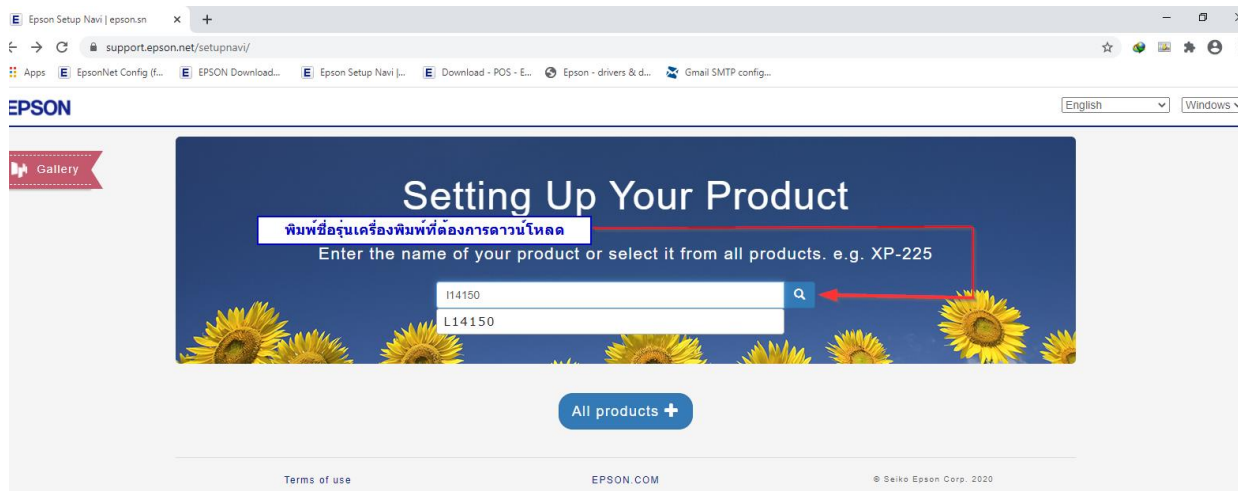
E Epson Setup Navi | epson.sn ×  +

support.epson.net/setupnavi/

Apps  E EpsonNet Config (f...  E EPSON Download...  E Epson Setup Navi |...  E Download - POS - E...  Epson - drivers & d...  Gmail SMTP config...

EPSON

English  Windows

Gallery

Setting Up Your Product

พิมพ์ชื่อรุ่นเครื่องพิมพ์ที่ต้องการดาวน์โหลด

Enter the name of your product or select it from all products. e.g. XP-225

l14150

L14150

All products +

Terms of use

EPSON.COM

© Seiko Epson Corp. 2020